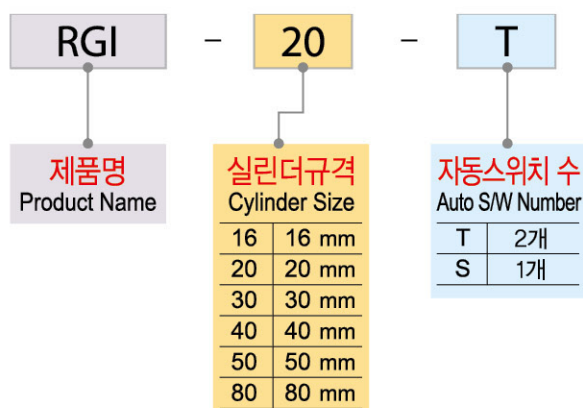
RGI - 20 - T

제품명
Product Name

실린더규격
Cylinder Size

| 16 | 16 mm |
|---|---|
| 20 | 20 mm |
| 30 | 30 mm |
| 40 | 40 mm |
| 50 | 50 mm |
| 80 | 80 mm |

자동스위치 수
Auto S/W Number

| T | 2개 |
|---|---|
| S | 1개 |